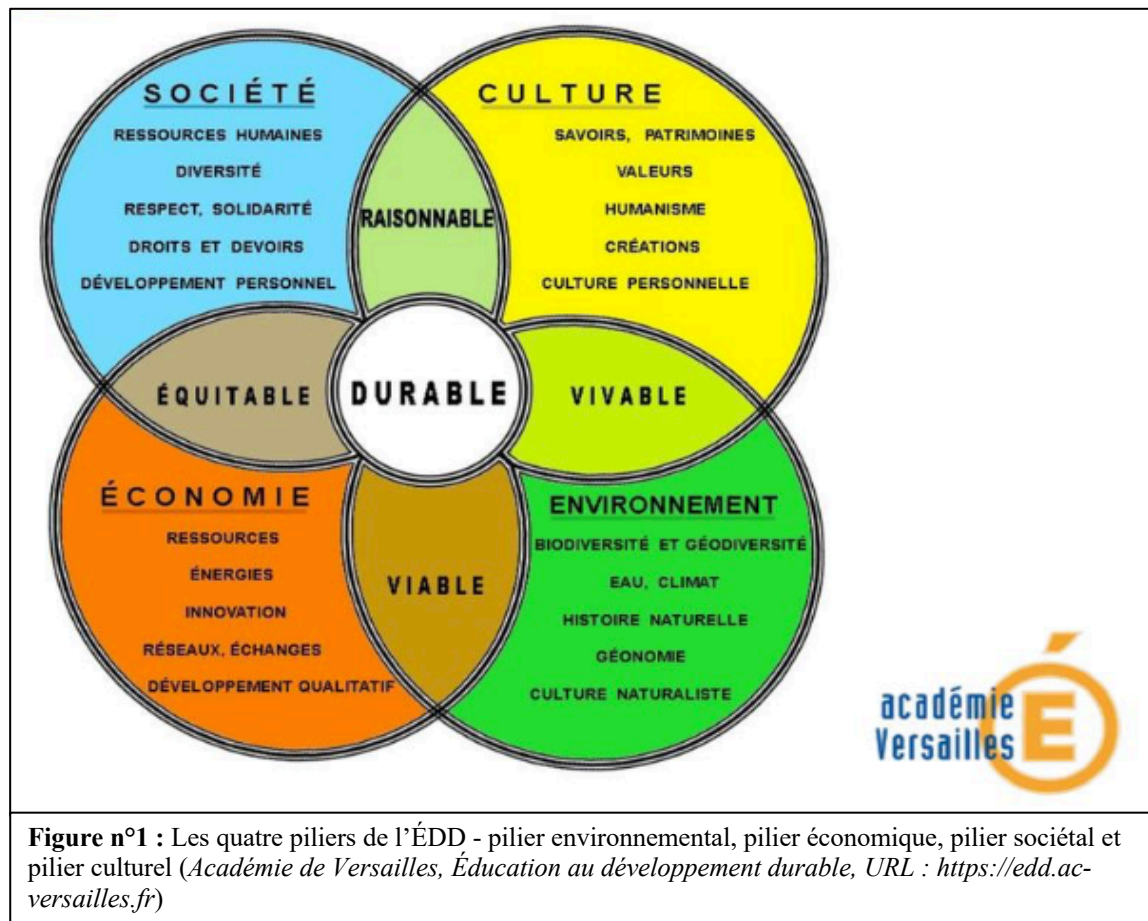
SOCIÉTÉ
RESSOURCES HUMAINES
DIVERSITÉ
RESPECT, SOLIDARITÉ
DROITS ET DEVOIRS
DÉVELOPPEMENT PERSONNEL

CULTURE
SAVOIRS, PATRIMOINES
VALEURS
HUMANISME
CRÉATIONS
CULTURE PERSONNELLE

RAISONNABLE

ÉQUITABLE

DURABLE

VIVABLE

ÉCONOMIE
RESSOURCES
ÉNERGIES
INNOVATION
RÉSEAUX, ÉCHANGES
DÉVELOPPEMENT QUALITATIF

VIABLE

ENVIRONNEMENT
BIODIVERSITÉ ET GÉODIVERSITÉ
EAU, CLIMAT
HISTOIRE NATURELLE
GÉONOMIE
CULTURE NATURALISTE

académie Versailles É

**Figure n°1 :** Les quatre piliers de l'ÉDD - pilier environnemental, pilier économique, pilier sociétal et pilier culturel (*Académie de Versailles, Éducation au développement durable, URL : https://edd.ac-versailles.fr*)